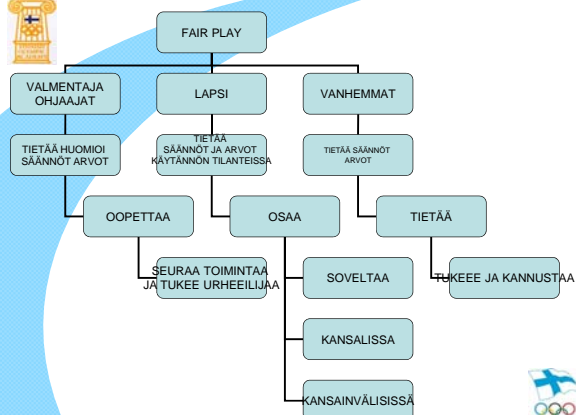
FAIR PLAY

VALMENTAJA OHJAAJAT

LAPSI

VANHEMMAT

TIETÄÄ HUOMIOI SÄÄNNÖT ARVOT

TIETÄÄ SÄÄNNÖT JA ARVOT KÄYTÄNNÖN TILANTEISSA

TIETÄÄ SÄÄNNÖT ARVOT

OOPETTAA

OSAA

TIETÄÄ

SEURAA TOIMINTAA JA TUKEE URHEEILIJAA

SOVELTAA

TUKEEE JA KANNUSTAA

KANSALISSA

KANSAINVÄLISISSÄ